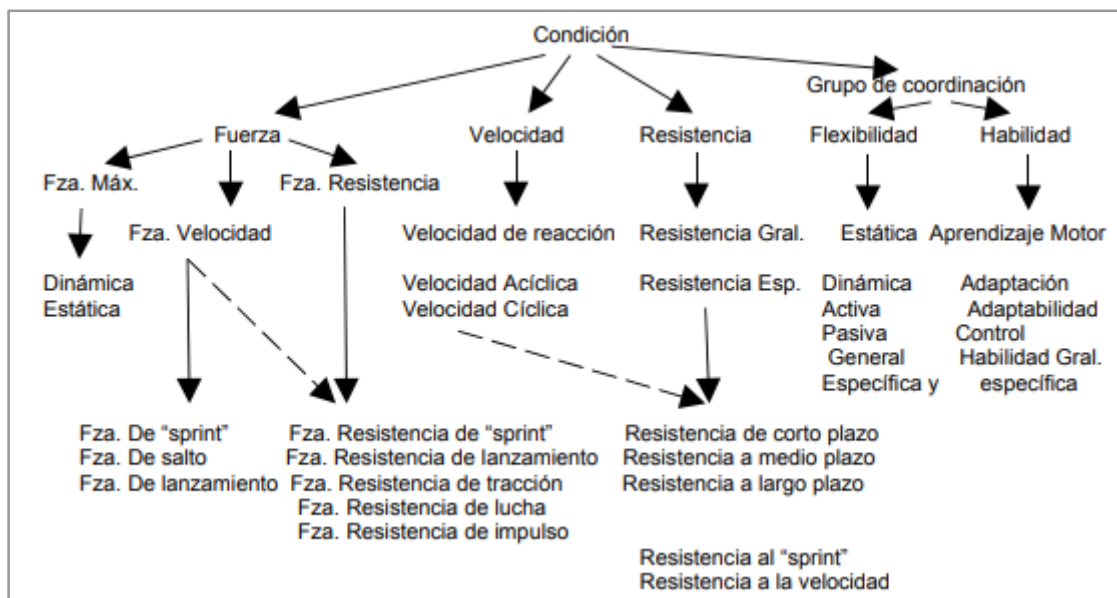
Condición

Grupo de coordinación

Fuerza

Velocidad

Resistencia

Flexibilidad

Habilidad

Fza. Máx.

Fza. Resistencia

Fza. Velocidad

Dinámica
Estática

Velocidad de reacción

Velocidad Acíclica
Velocidad Cíclica

Resistencia Gral.

Resistencia Esp.

Estática

Dinámica
Activa
Pasiva
General
Específica y

Aprendizaje Motor

Adaptación
Adaptabilidad
Control
Habilidad Gral.
específica

Fza. De "sprint"
Fza. De salto
Fza. De lanzamiento

Fza. Resistencia de "sprint"
Fza. Resistencia de lanzamiento
Fza. Resistencia de tracción
Fza. Resistencia de lucha
Fza. Resistencia de impulso

Resistencia de corto plazo
Resistencia a medio plazo
Resistencia a largo plazo

Resistencia al "sprint"
Resistencia a la velocidad